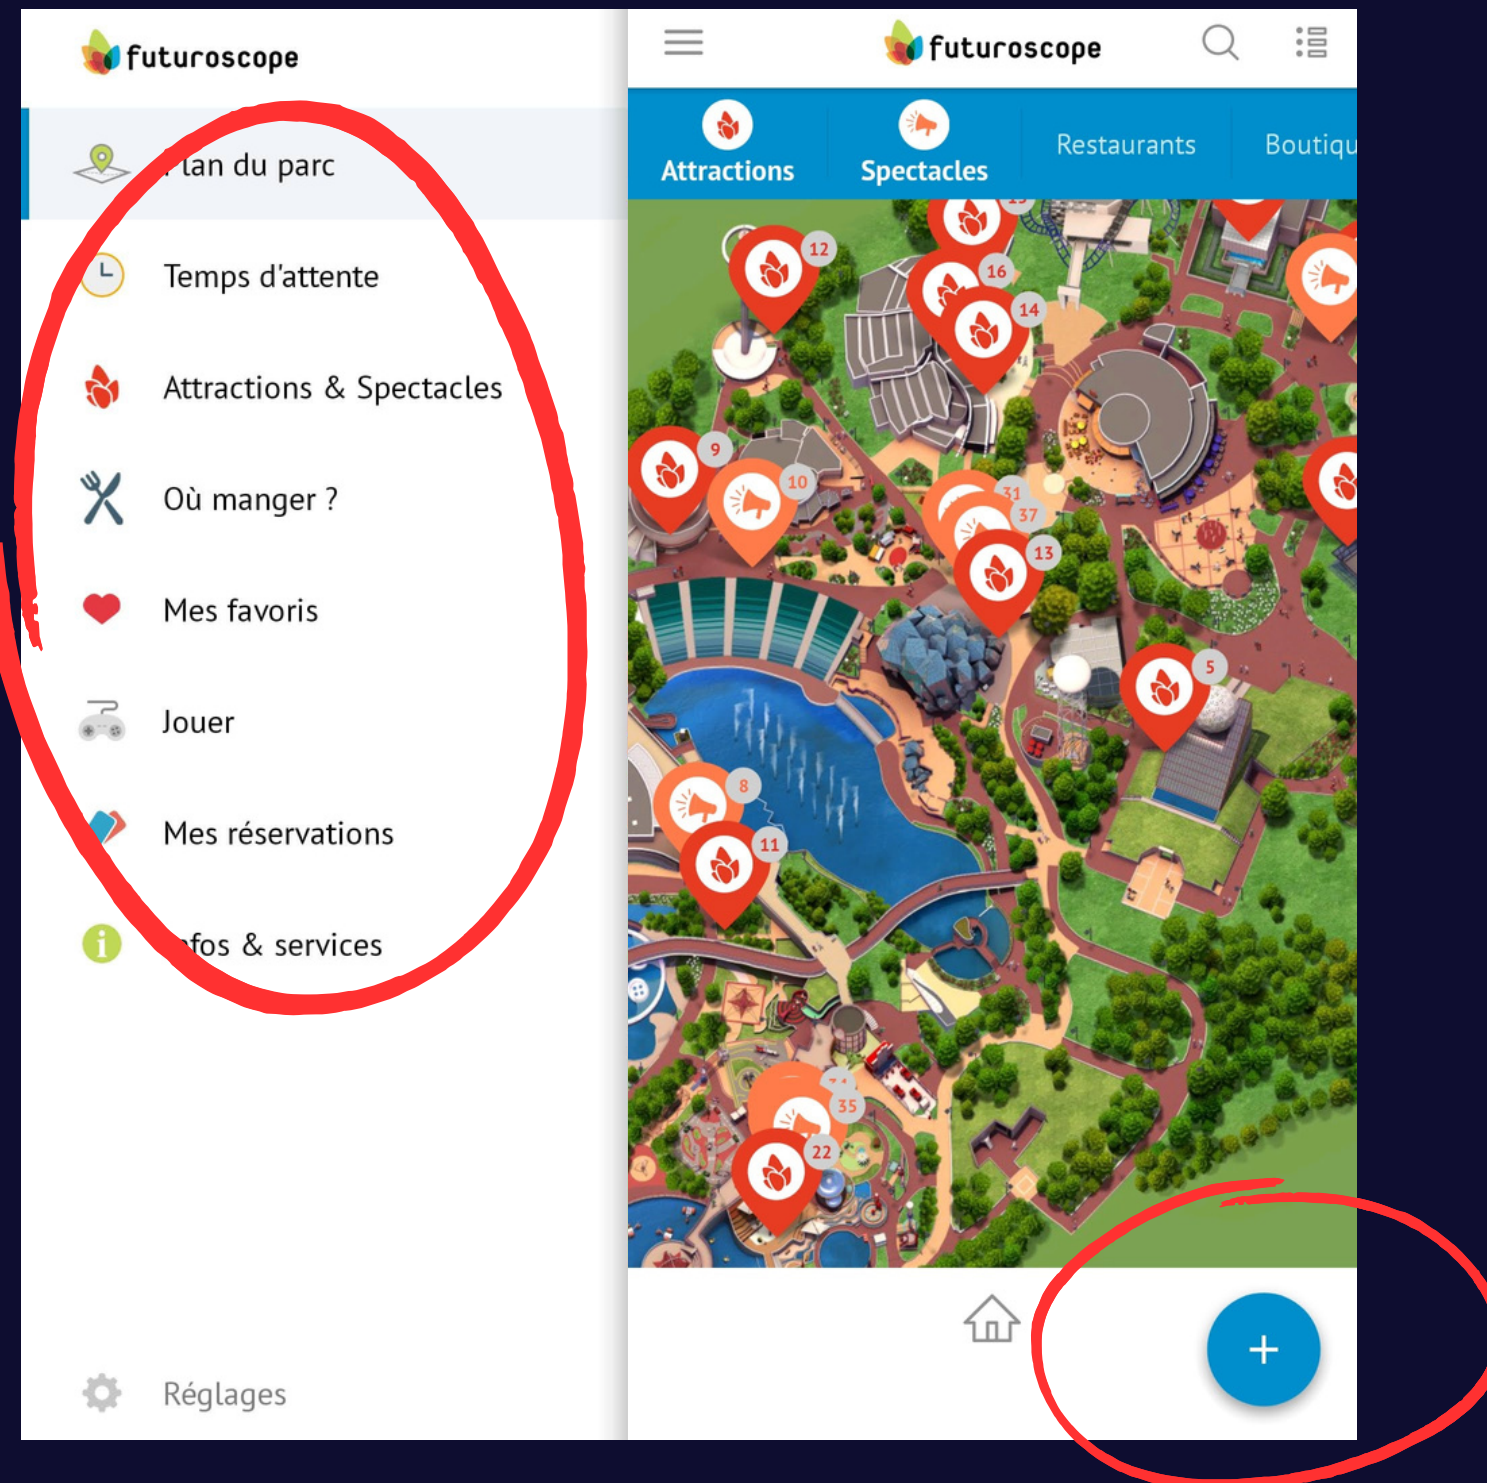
futuroscope

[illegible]lan du parc

Temps d'attente

Attractions & Spectacles

Où manger ?

Mes favoris

Jouer

Mes réservations

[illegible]fos & services

Réglages

futuroscope

Attractions

Spectacles

Restaurants

Boutiqu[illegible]

12

16

14

9

10

31

37

13

5

8

11

35

22

+